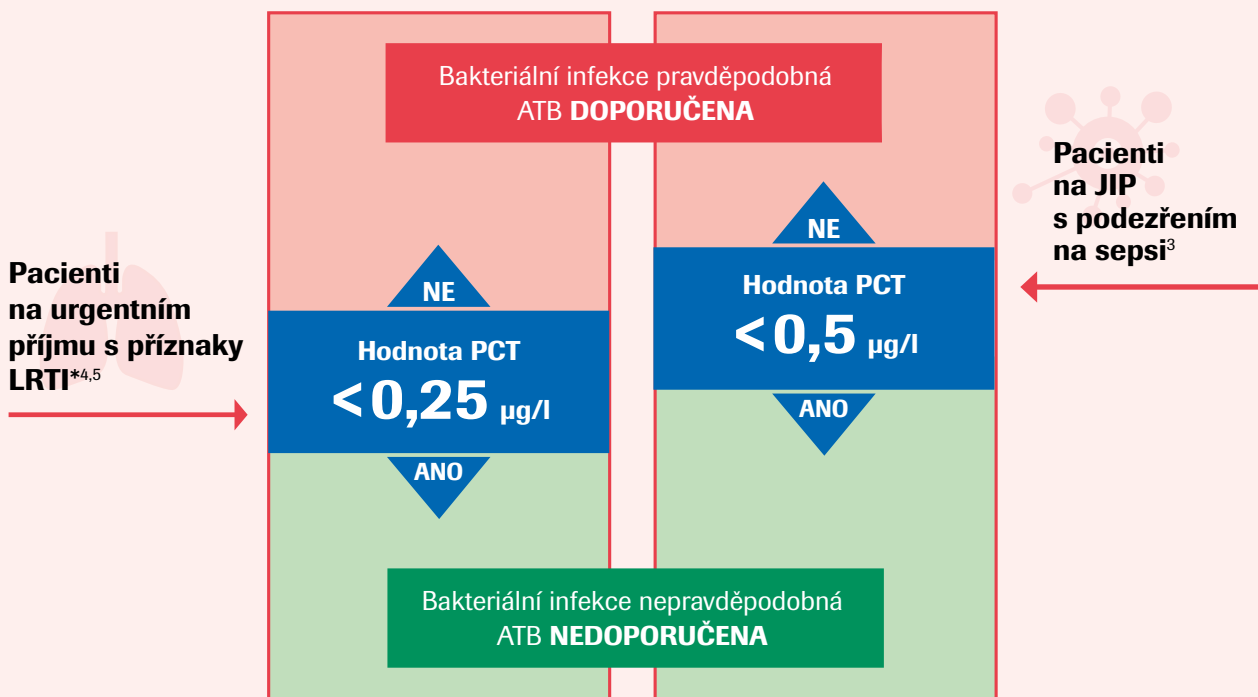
Bakteriální infekce pravděpodobná
ATB **DOPORUČENA**

Pacienti na urgentním příjmu s příznaky LRTI*$^{4,5}$

NE

Hodnota PCT
$<0,25$ μg/l

ANO

Pacienti na JIP s podezřením na sepsi$^{3}$

NE

Hodnota PCT
$<0,5$ μg/l

ANO

Bakteriální infekce nepravděpodobná
ATB **NEDOPORUČENA**